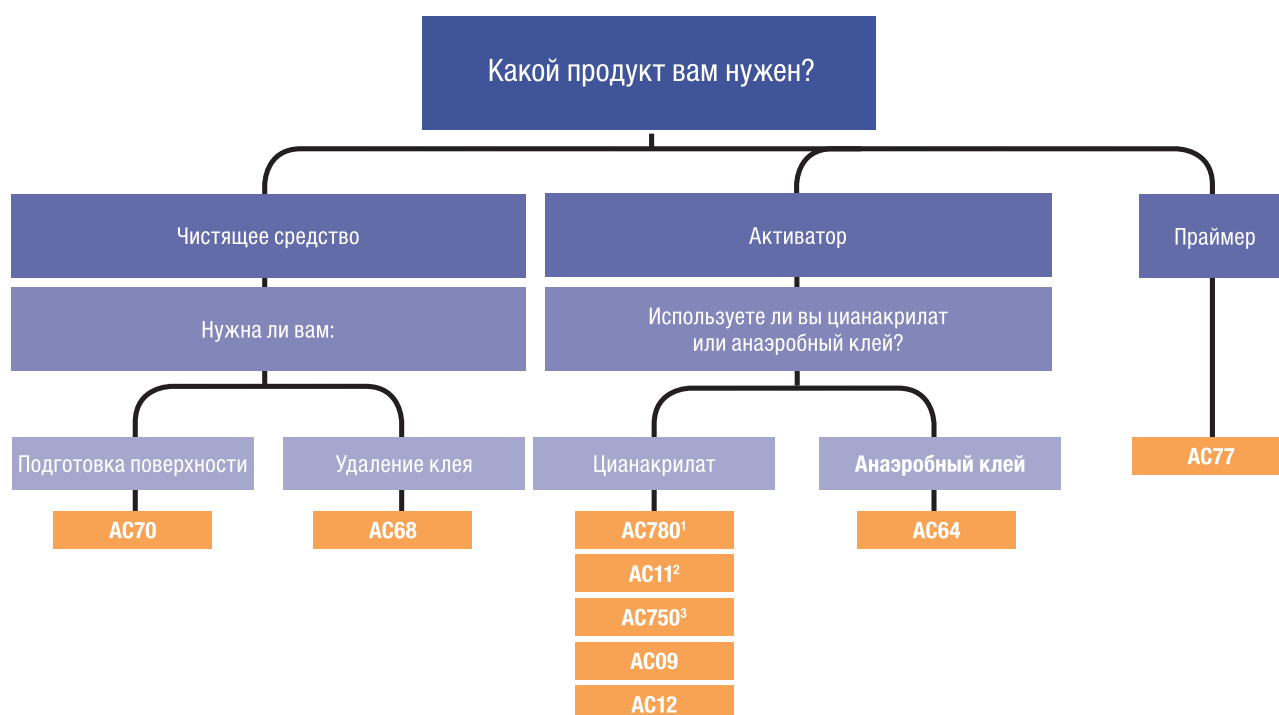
Какой продукт вам нужен?

Чистящее средство

Нужна ли вам:

Подготовка поверхности

AC70

Удаление клея

AC68

Активатор

Используете ли вы цианакрилат или анаэробный клей?

Цианакрилат

AC780$^1$

AC11$^2$

AC750$^3$

AC09

AC12

Анаэробный клей

AC64

Праймер

AC77